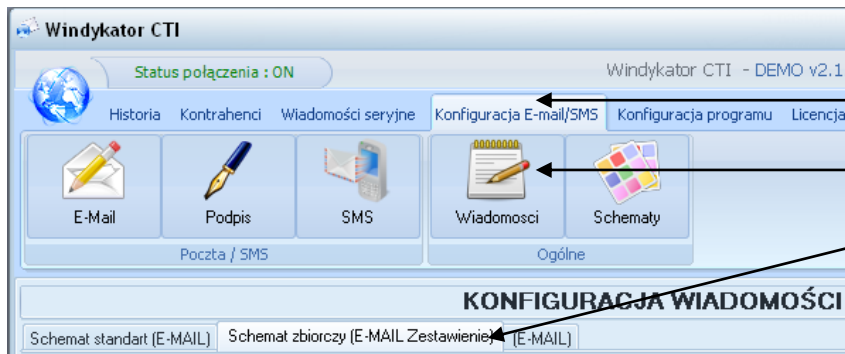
Windykator CTI

Status połączenia : ON

Windykator CTI - DEMO v2.1

Historia | Kontrahenci | Wiadomości seryjne | Konfiguracja E-mail/SMS | Konfiguracja programu | Licencja

E-Mail | Podpis | SMS | Wiadomosci | Schematy

Poczta / SMS | Ogólne

KONFIGURACJA WIADOMOŚCI

Schemat standart (E-MAIL) | Schemat zbiorczy (E-MAIL Zestawienie) | (E-MAIL)